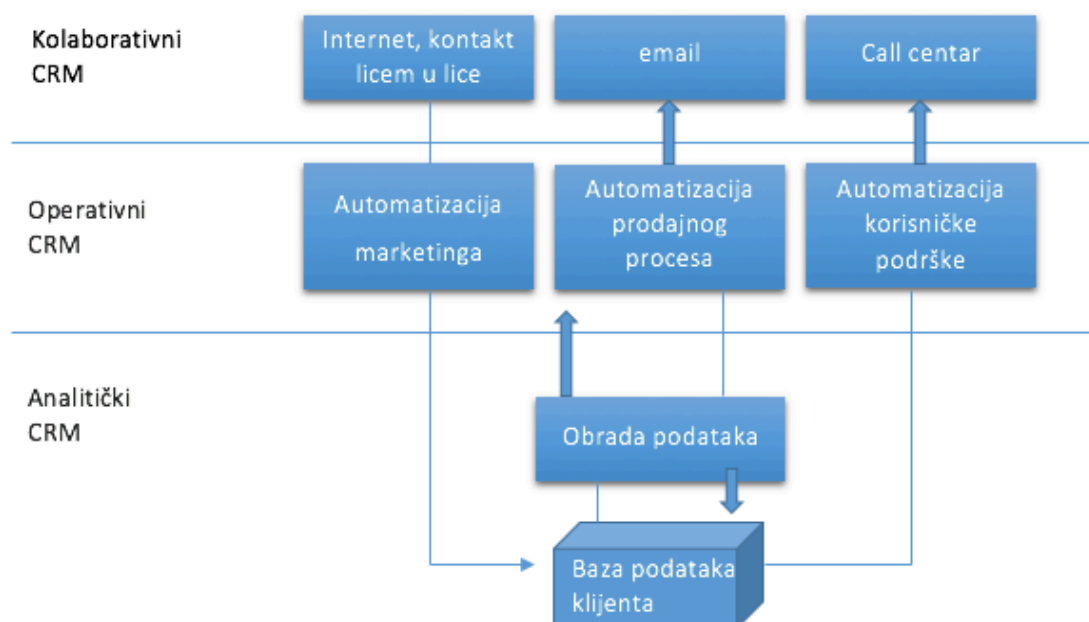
Kolaborativni CRM

Internet, kontakt licem u lice

email

Call centar

Operativni CRM

Automatizacija marketinga

Automatizacija prodajnog procesa

Automatizacija korisničke podrške

Analitički CRM

Obrada podataka

Baza podataka klijenta